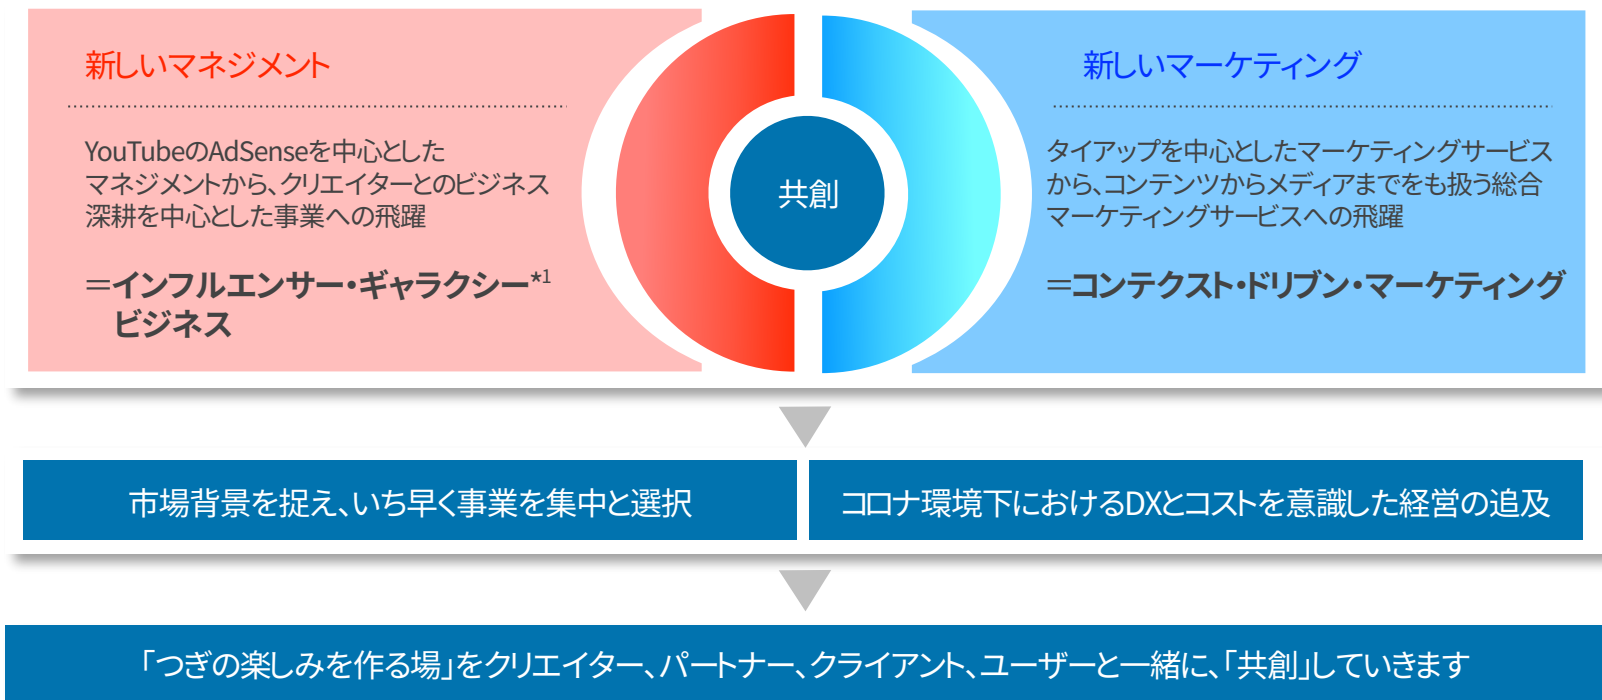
新しいマネジメント

YouTubeのAdSenseを中心としたマネジメントから、クリエイターとのビジネス深耕を中心とした事業への飛躍

＝インフルエンサー・ギャラクシー$^{*1}$ビジネス

共創

新しいマーケティング

タイアップを中心としたマーケティングサービスから、コンテンツからメディアまでをも扱う総合マーケティングサービスへの飛躍

＝コンテクスト・ドリブン・マーケティング

市場背景を捉え、いち早く事業を集中と選択

コロナ環境下におけるDXとコストを意識した経営の追及

「つぎの楽しみを作る場」をクリエイター、パートナー、クライアント、ユーザーと一緒に、「共創」していきます